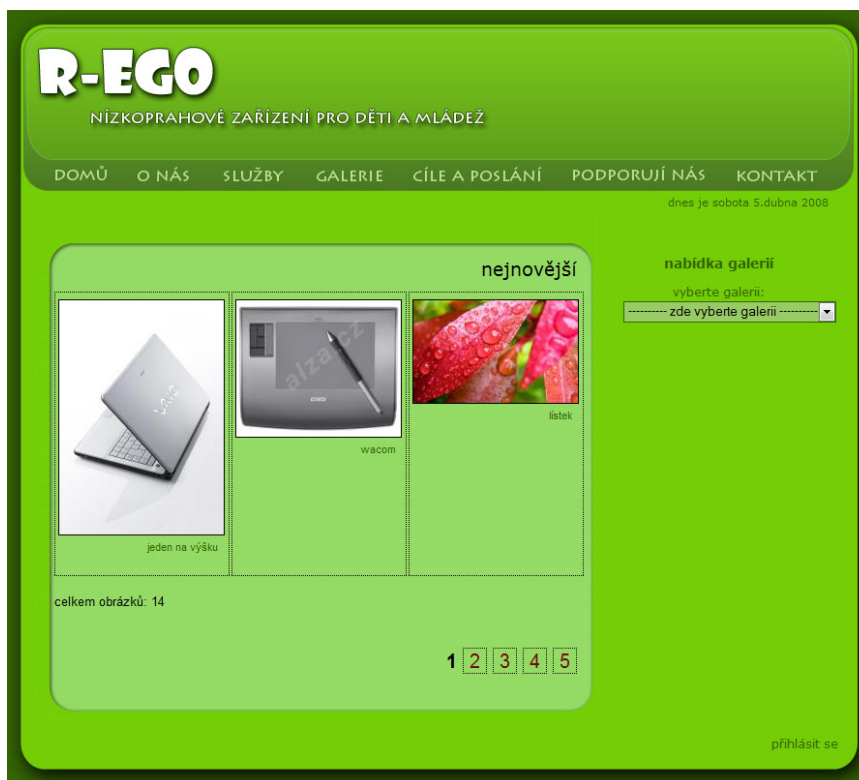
R-EGO

NÍZKOPRAHOVÉ ZAŘÍZENÍ PRO DĚTI A MLÁDEŽ

DOMŮ O NÁS SLUŽBY GALERIE CÍLE A POSLÁNÍ PODPORUJÍ NÁS KONTAKT

dnes je sobota 5.dubna 2008

nejnovější

alza.cz

jeden na výšku

wacom

lístek

celkem obrázků: 14

1 2 3 4 5

nabídka galerií

vyberte galerii:

---------- zde vyberte galerii ----------

přihlásit se